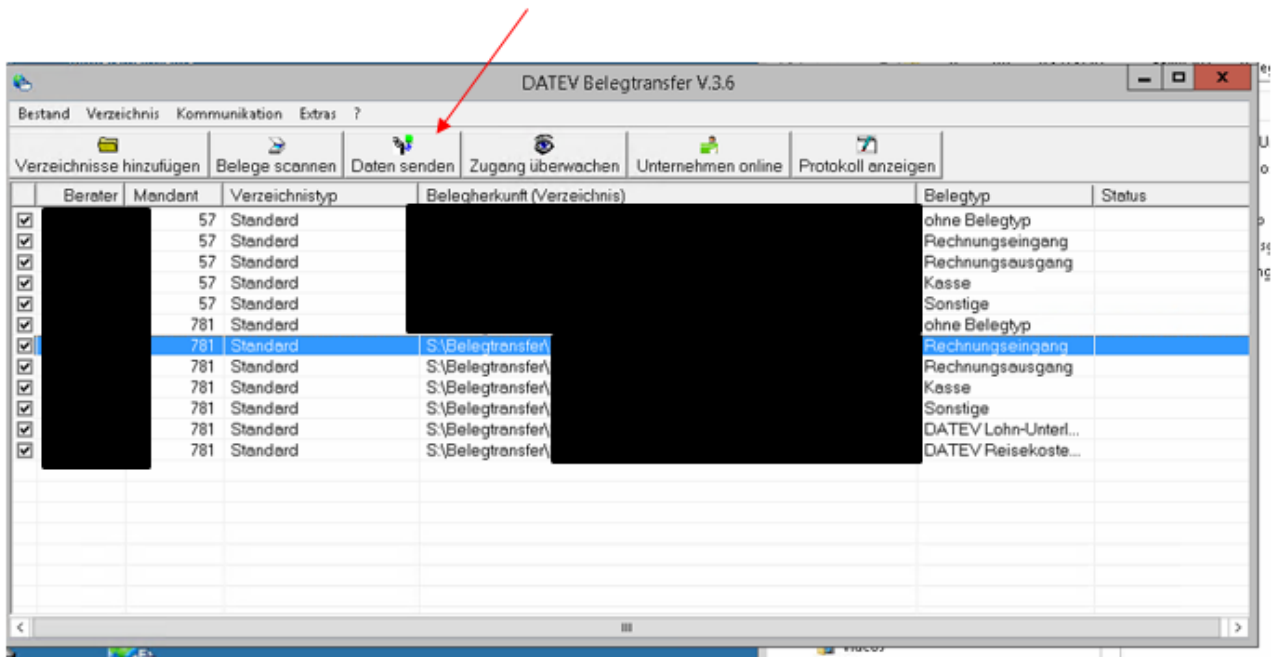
DATEV Belegtransfer V.3.6

Bestand Verzeichnis Kommunikation Extras ?

Verzeichnisse hinzufügen | Belege scannen | Daten senden | Zugang überwachen | Unternehmen online | Protokoll anzeigen

| | Berater | Mandant | Verzeichnistyp | Belegherkunft (Verzeichnis) | Belegtyp | Status |
|---|---|---|---|---|---|---|
| ☑ | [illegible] | 57 | Standard | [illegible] | ohne Belegtyp | |
| ☑ | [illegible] | 57 | Standard | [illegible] | Rechnungseingang | |
| ☑ | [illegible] | 57 | Standard | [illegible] | Rechnungsausgang | |
| ☑ | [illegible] | 57 | Standard | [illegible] | Kasse | |
| ☑ | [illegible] | 57 | Standard | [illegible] | Sonstige | |
| ☑ | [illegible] | 781 | Standard | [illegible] | ohne Belegtyp | |
| ☑ | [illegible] | 781 | Standard | S:\Belegtransfer\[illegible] | Rechnungseingang | |
| ☑ | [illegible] | 781 | Standard | S:\Belegtransfer\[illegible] | Rechnungsausgang | |
| ☑ | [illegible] | 781 | Standard | S:\Belegtransfer\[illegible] | Kasse | |
| ☑ | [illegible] | 781 | Standard | S:\Belegtransfer\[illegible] | Sonstige | |
| ☑ | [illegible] | 781 | Standard | S:\Belegtransfer\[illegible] | DATEV Lohn-Unterl... | |
| ☑ | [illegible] | 781 | Standard | S:\Belegtransfer\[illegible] | DATEV Reisekoste... | |

III